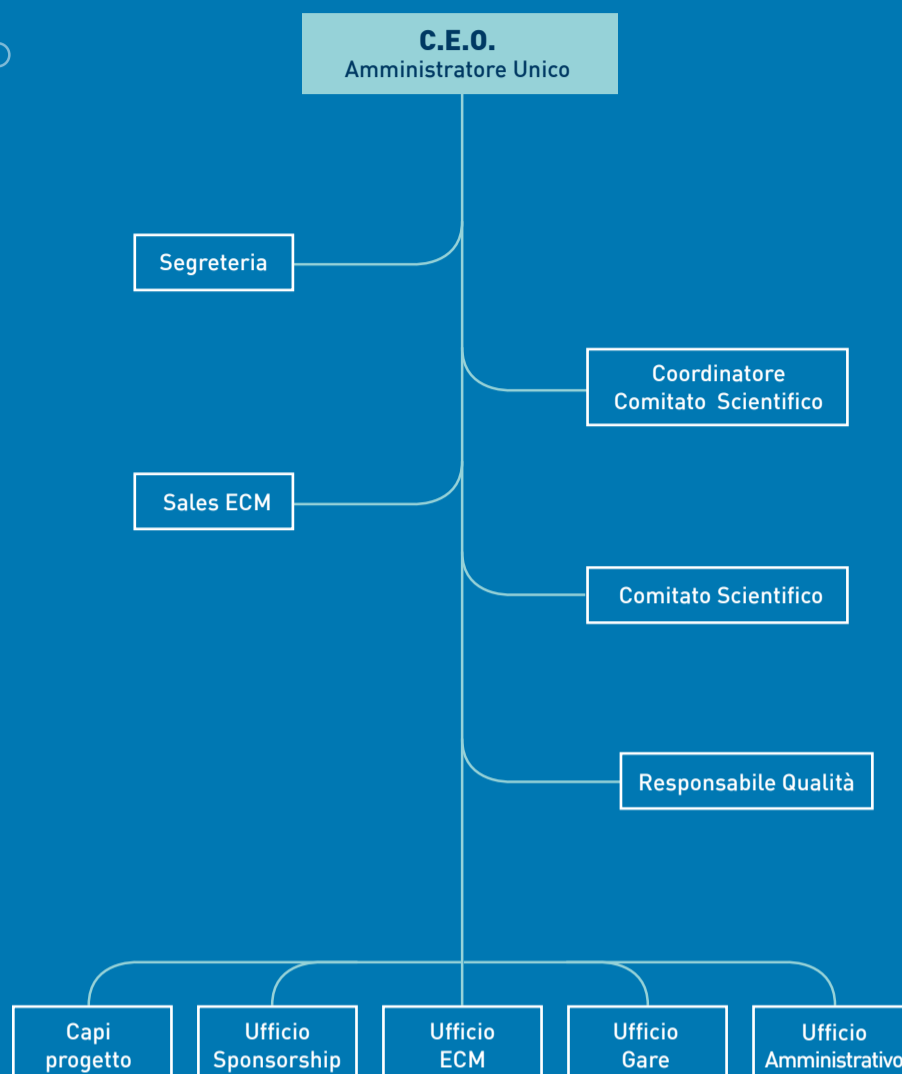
C.E.O.
Amministratore Unico

Segreteria

Coordinatore Comitato Scientifico

Sales ECM

Comitato Scientifico

Responsabile Qualità

Capi progetto

Ufficio Sponsorship

Ufficio ECM

Ufficio Gare

Ufficio Amministrativo